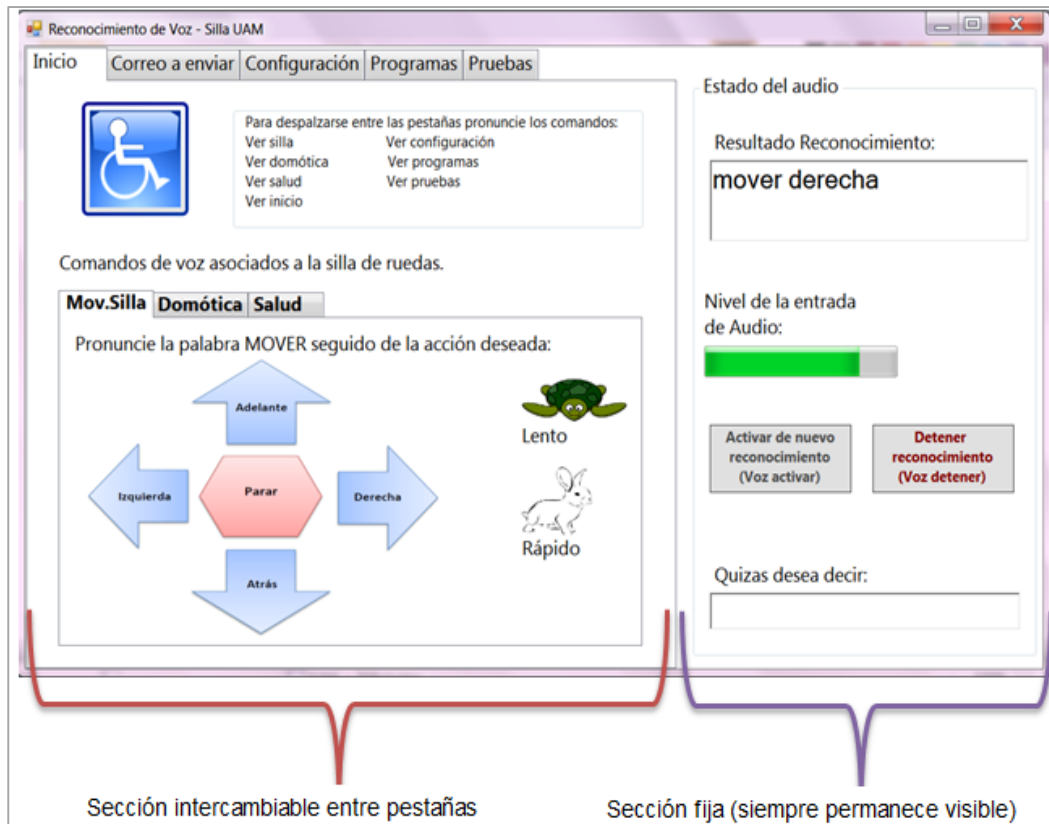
Reconocimiento de Voz - Silla UAM

Inicio | Correo a enviar | Configuración | Programas | Pruebas

Para despalzarse entre las pestañas pronuncie los comandos:
Ver silla Ver configuración
Ver domótica Ver programas
Ver salud Ver pruebas
Ver inicio

Comandos de voz asociados a la silla de ruedas.

Mov.Silla | Domótica | Salud

Pronuncie la palabra MOVER seguido de la acción deseada:

Adelante
Izquierda
Parar
Derecha
Atrás

Lento

Rápido

Estado del audio

Resultado Reconocimiento:

mover derecha

Nivel de la entrada de Audio:

Activar de nuevo reconocimiento (Voz activar)

Detener reconocimiento (Voz detener)

Quizas desea decir:

Sección intercambiable entre pestañas

Sección fija (siempre permanece visible)